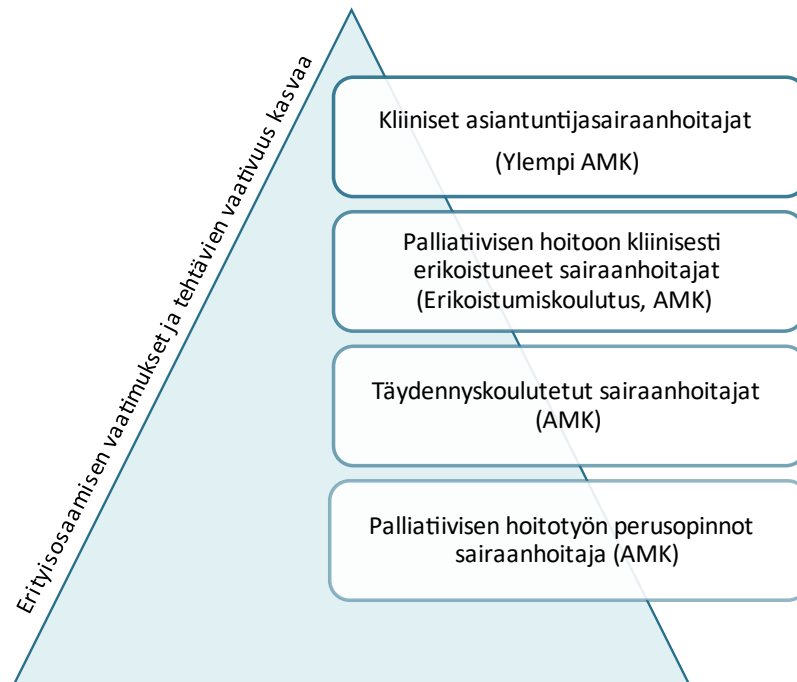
Erityisosaamisen vaatimukset ja tehtävien vaativuus kasvaa

Kliiniset asiantuntijasairaanhoitajat

(Ylempi AMK)

Palliatiivisen hoitoon kliinisesti erikoistuneet sairaanhoitajat (Erikoistumiskoulutus, AMK)

Täydennyskoulutetut sairaanhoitajat (AMK)

Palliatiivisen hoitotyön perusopinnot sairaanhoitaja (AMK)